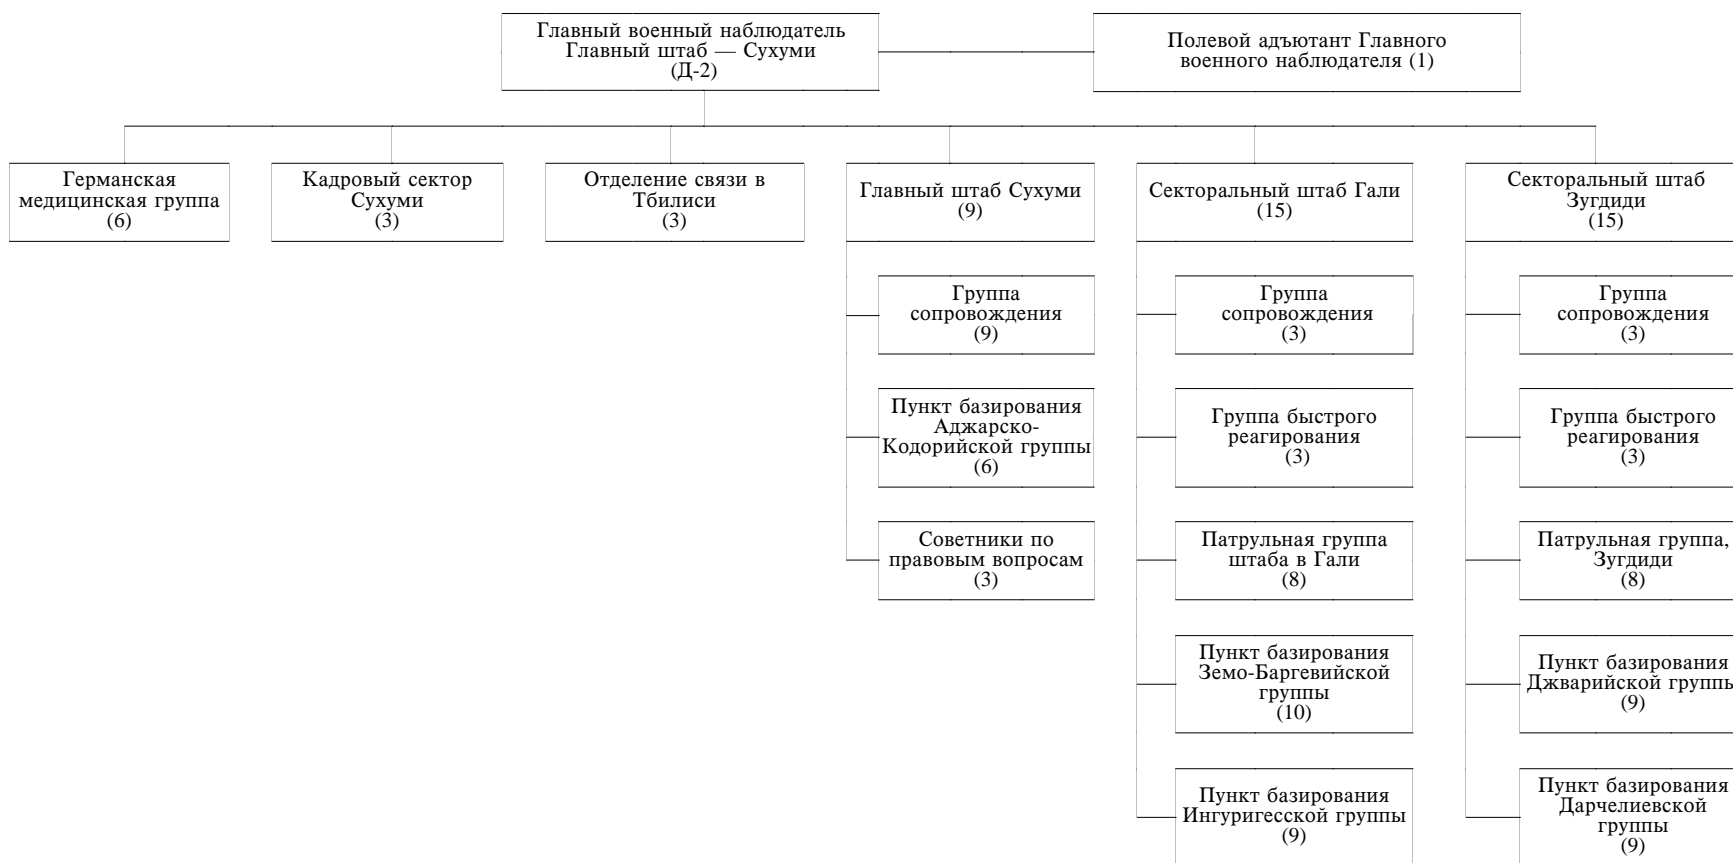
Главный военный наблюдатель Главный штаб — Сухуми (Д-2)

Полевой адъютант Главного военного наблюдателя (1)

Германская медицинская группа (6)

Кадровый сектор Сухуми (3)

Отделение связи в Тбилиси (3)

Главный штаб Сухуми (9)

Группа сопровождения (9)

Пункт базирования Аджарско-Кодорийской группы (6)

Советники по правовым вопросам (3)

Секторальный штаб Гали (15)

Группа сопровождения (3)

Группа быстрого реагирования (3)

Патрульная группа штаба в Гали (8)

Пункт базирования Земо-Баргевийской группы (10)

Пункт базирования Ингуригесской группы (9)

Секторальный штаб Зугдиди (15)

Группа сопровождения (3)

Группа быстрого реагирования (3)

Патрульная группа, Зугдиди (8)

Пункт базирования Джварийской группы (9)

Пункт базирования Дарчелиевской группы (9)